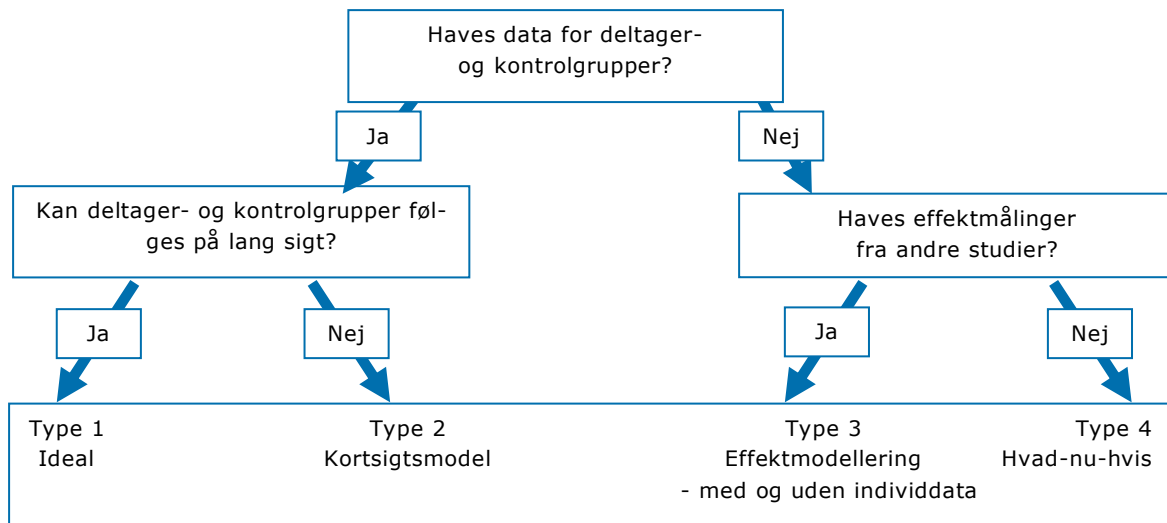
Haves data for deltager- og kontrolgrupper?

Ja

Nej

Kan deltager- og kontrolgrupper følges på lang sigt?

Haves effektmålinger fra andre studier?

Ja

Nej

Ja

Nej

Type 1
Ideal

Type 2
Kortsigtsmodel

Type 3
Effektmodellering
- med og uden individdata

Type 4
Hvad-nu-hvis